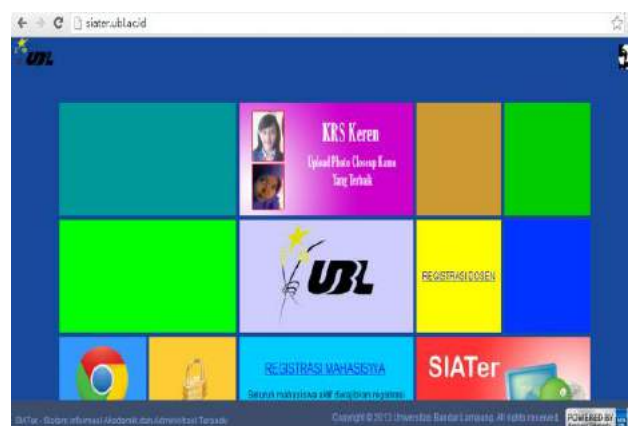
siater.ubl.ac.id

UBL

KRS Keren

Upload Photo Closeup Kamu Yang Terbaik

UBL

REGISTRASI DOSEN

REGISTRASI MAHASISWA

Seluruh mahasiswa aktif diwajibkan registrasi

SIATer

SIATer - Sistem Informasi Akademik dan Administrasi Terpadu

Copyright © 2013 Universitas Bandar Lampung. All rights reserved.

POWERED BY